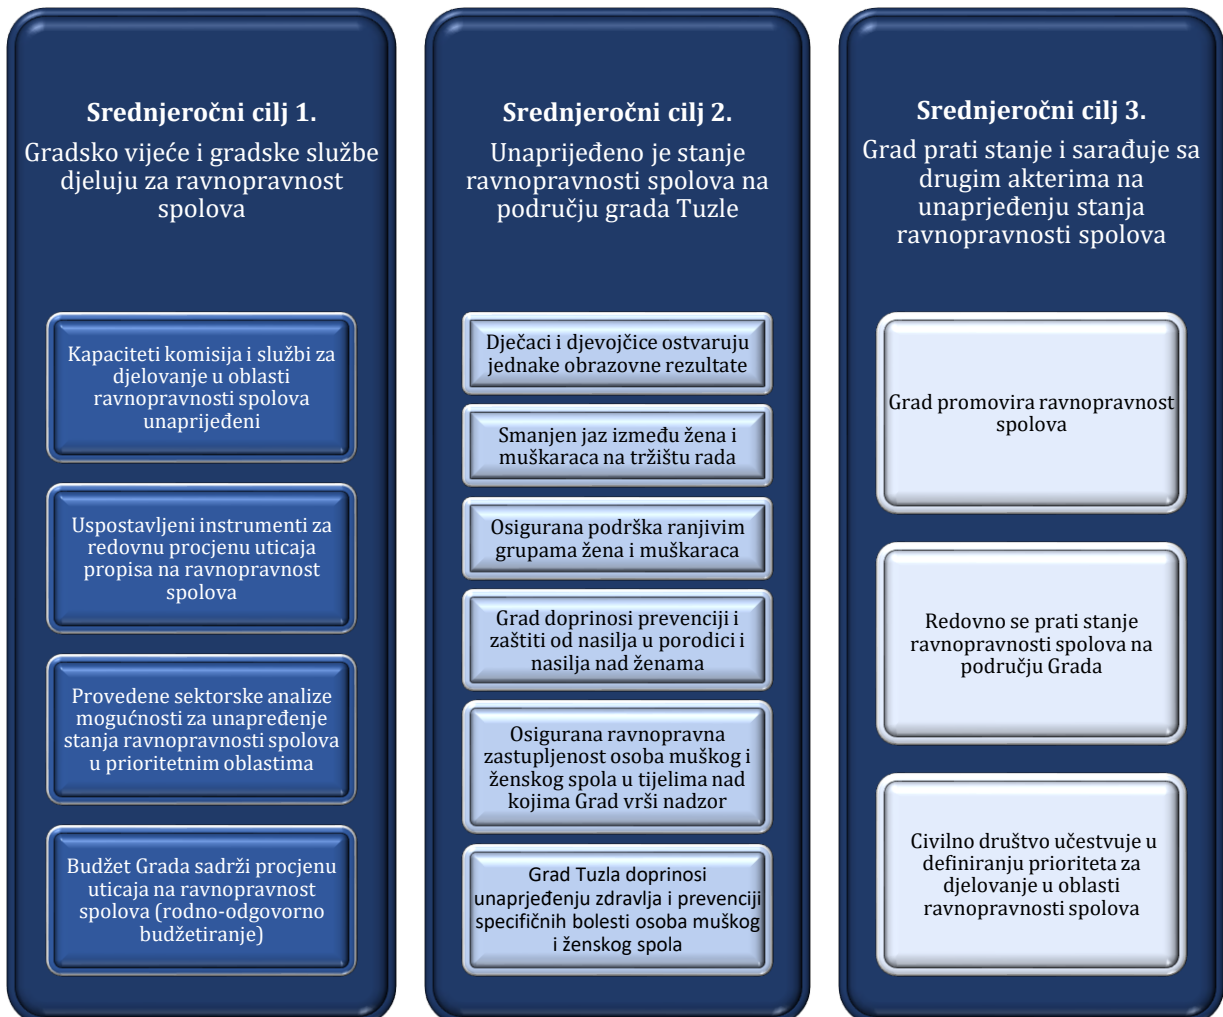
**Srednjeročni cilj 1.**

Gradsko vijeće i gradske službe djeluju za ravnopravnost spolova

Kapaciteti komisija i službi za djelovanje u oblasti ravnopravnosti spolova unaprijeđeni

Uspostavljeni instrumenti za redovnu procjenu uticaja propisa na ravnopravnost spolova

Provedene sektorske analize mogućnosti za unapređenje stanja ravnopravnosti spolova u prioritetnim oblastima

Budžet Grada sadrži procjenu uticaja na ravnopravnost spolova (rodno-odgovorno budžetiranje)

**Srednjeročni cilj 2.**

Unaprijeđeno je stanje ravnopravnosti spolova na području grada Tuzle

Dječaci i djevojčice ostvaruju jednake obrazovne rezultate

Smanjen jaz između žena i muškaraca na tržištu rada

Osigurana podrška ranjivim grupama žena i muškaraca

Grad doprinosi prevenciji i zaštiti od nasilja u porodici i nasilja nad ženama

Osigurana ravnopravna zastupljenost osoba muškog i ženskog spola u tijelima nad kojima Grad vrši nadzor

Grad Tuzla doprinosi unaprjeđenju zdravlja i prevenciji specifičnih bolesti osoba muškog i ženskog spola

**Srednjeročni cilj 3.**

Grad prati stanje i sarađuje sa drugim akterima na unaprjeđenju stanja ravnopravnosti spolova

Grad promovira ravnopravnost spolova

Redovno se prati stanje ravnopravnosti spolova na području Grada

Civilno društvo učestvuje u definiranju prioriteta za djelovanje u oblasti ravnopravnosti spolova